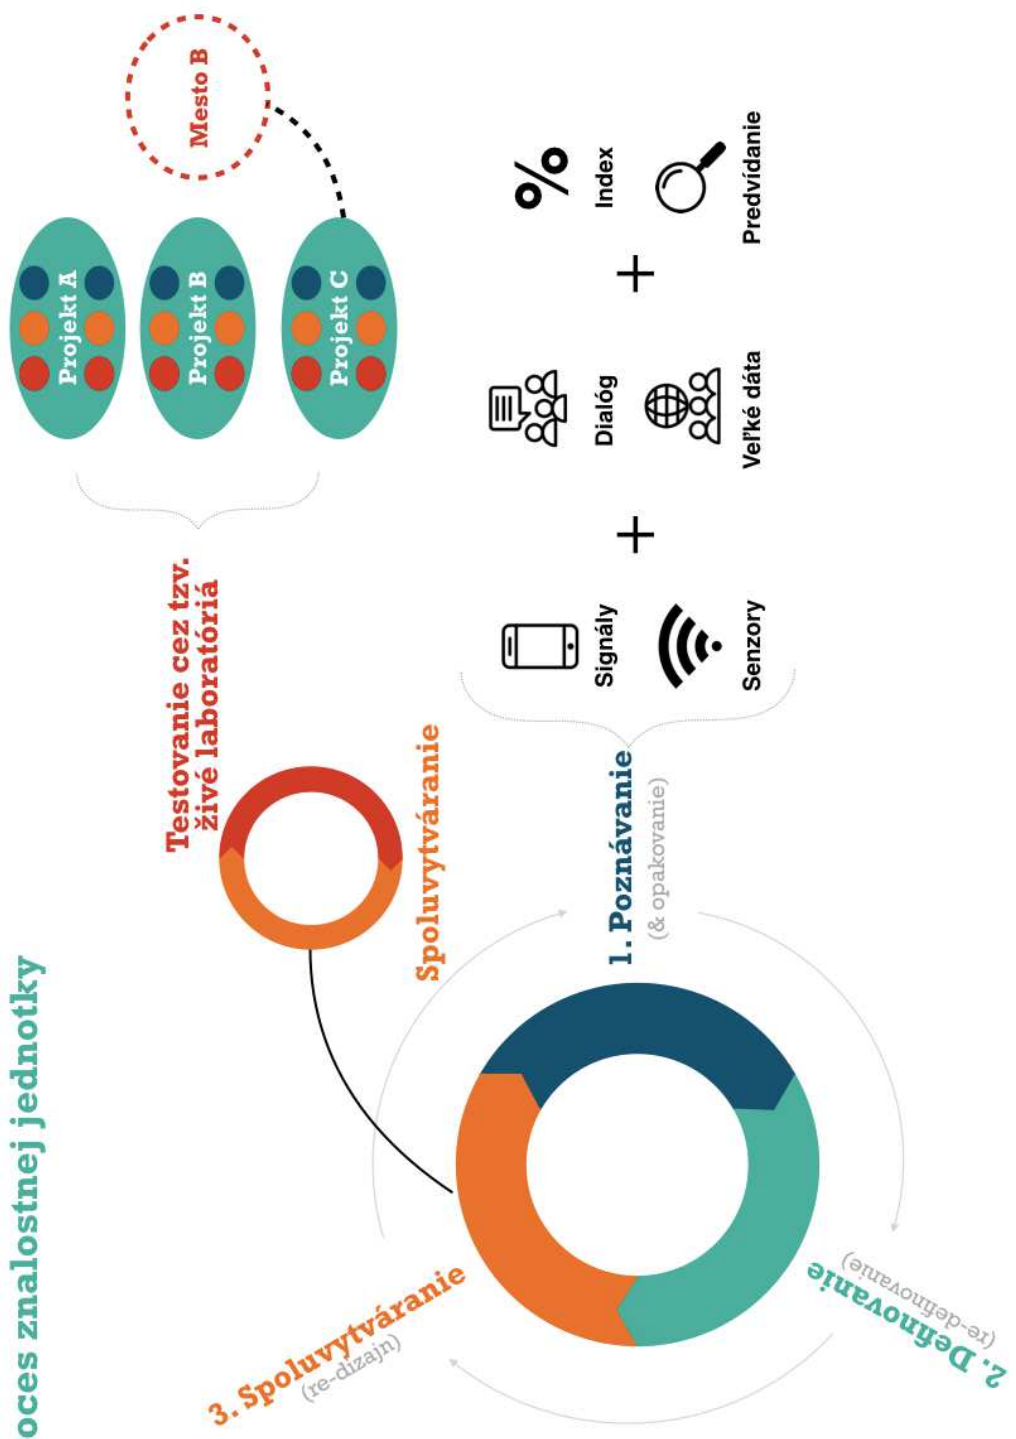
oces znalostnej jednotky

1. Poznávanie
(& opakovanie)

2. Definovanie
(re-definovanie)

3. Spoluvytváranie
(re-dizajn)

Spoluvytváranie

Testovanie cez tzv. živé laboratóriá

Projekt A
Projekt B
Projekt C

Mesto B

Signály
Senzory
+
Dialóg
Veľké dáta
+
Index
Predvídanie
%